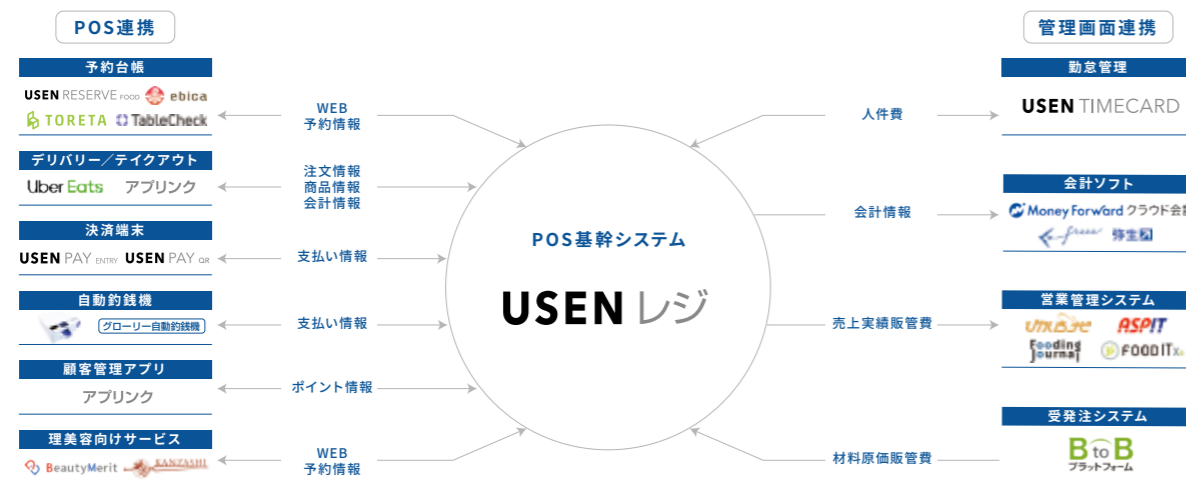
POS連携

予約台帳
USEN RESERVE FOOD ebica
TORETA TableCheck

デリバリー／テイクアウト
Uber Eats アプリンク

決済端末
USEN PAY ENTRY USEN PAY QR

自動釣銭機
グローリー自動釣銭機

顧客管理アプリ
アプリンク

理美容向けサービス
BeautyMerit KANZASHI

WEB
予約情報

注文情報
商品情報
会計情報

支払い情報

支払い情報

ポイント情報

WEB
予約情報

POS基幹システム
USEN レジ

管理画面連携

勤怠管理
USEN TIMECARD

人件費

会計ソフト
Money Forward クラウド会計
freee 弥生

会計情報

営業管理システム
ASP!T
Fooding Journal FOODITx

売上実績販管費

受発注システム
B to B
プラットフォーム

材料原価販管費